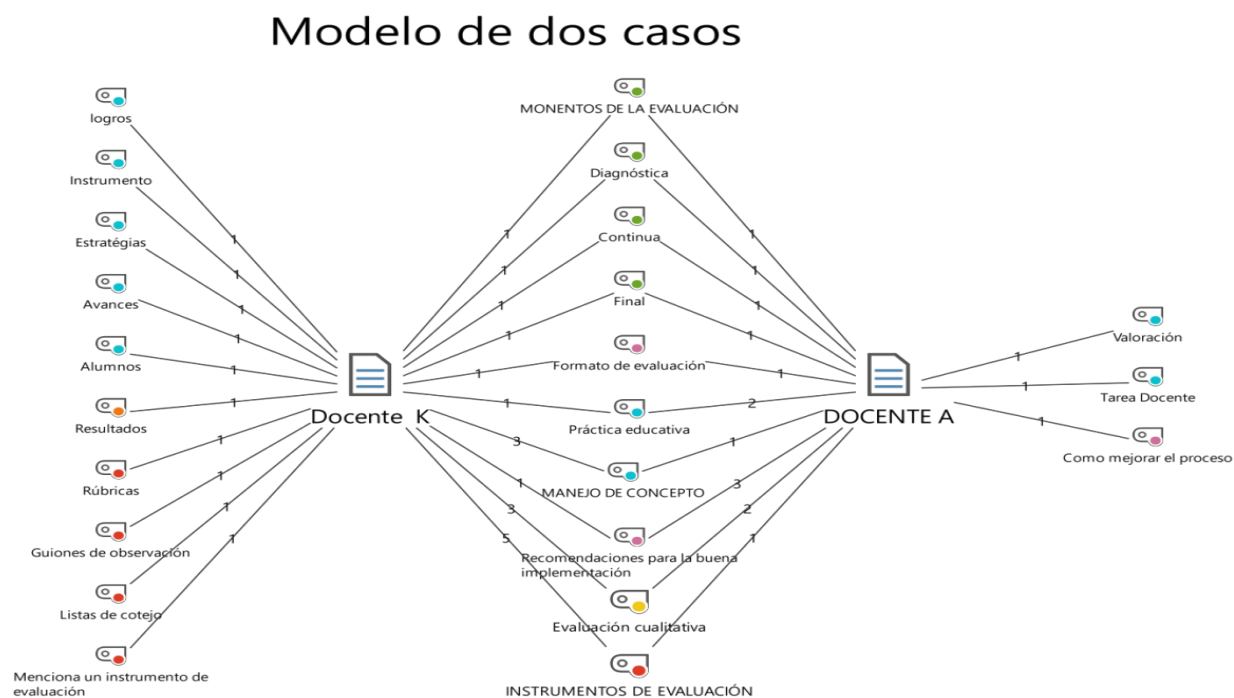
Modelo de dos casos

logros
Instrumento
Estratégias
Avances
Alumnos
Resultados
Rúbricas
Guiones de observación
Listas de cotejo
Menciona un instrumento de evaluación

1
1
1
1
1
1
1
1
1
1

Docente K

MONENTOS DE LA EVALUACIÓN
Diagnóstica
Continua
Final
Formato de evaluación
Práctica educativa
MANEJO DE CONCEPTO
Recomendaciones para la buena implementación
Evaluación cualitativa
INSTRUMENTOS DE EVALUACIÓN

1
1
1
1
1
1
3
1
3
5

1
1
1
1
1
2
1
3
2
1

DOCENTE A

Valoración
Tarea Docente
Como mejorar el proceso

1
1
1